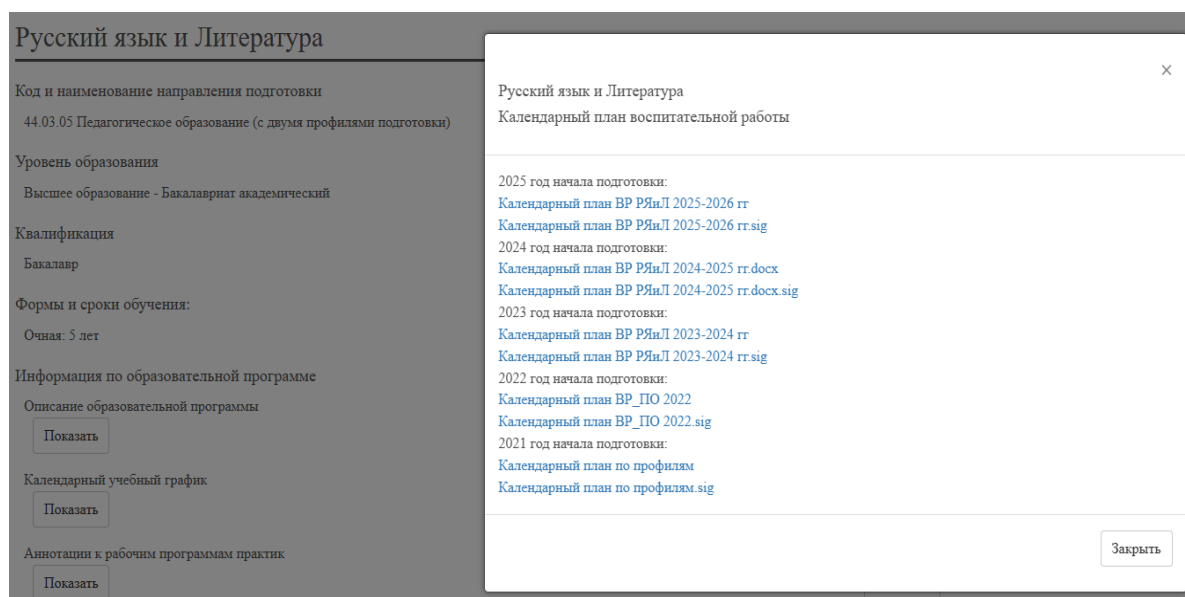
Русский язык и Литература

Код и наименование направления подготовки

44.03.05 Педагогическое образование (с двумя профилями подготовки)

Уровень образования

Высшее образование - Бакалавриат академический

Квалификация

Бакалавр

Формы и сроки обучения:

Очная: 5 лет

Информация по образовательной программе

Описание образовательной программы

Показать

Календарный учебный график

Показать

Аннотации к рабочим программам практик

Показать

Русский язык и Литература

Календарный план воспитательной работы

×

2025 год начала подготовки:
Календарный план ВР РЯиЛ 2025-2026 гг
Календарный план ВР РЯиЛ 2025-2026 гг.sig
2024 год начала подготовки:
Календарный план ВР РЯиЛ 2024-2025 гг.docx
Календарный план ВР РЯиЛ 2024-2025 гг.docx.sig
2023 год начала подготовки:
Календарный план ВР РЯиЛ 2023-2024 гг
Календарный план ВР РЯиЛ 2023-2024 гг.sig
2022 год начала подготовки:
Календарный план ВР_ПО 2022
Календарный план ВР_ПО 2022.sig
2021 год начала подготовки:
Календарный план по профилям
Календарный план по профилям.sig

Закрыть